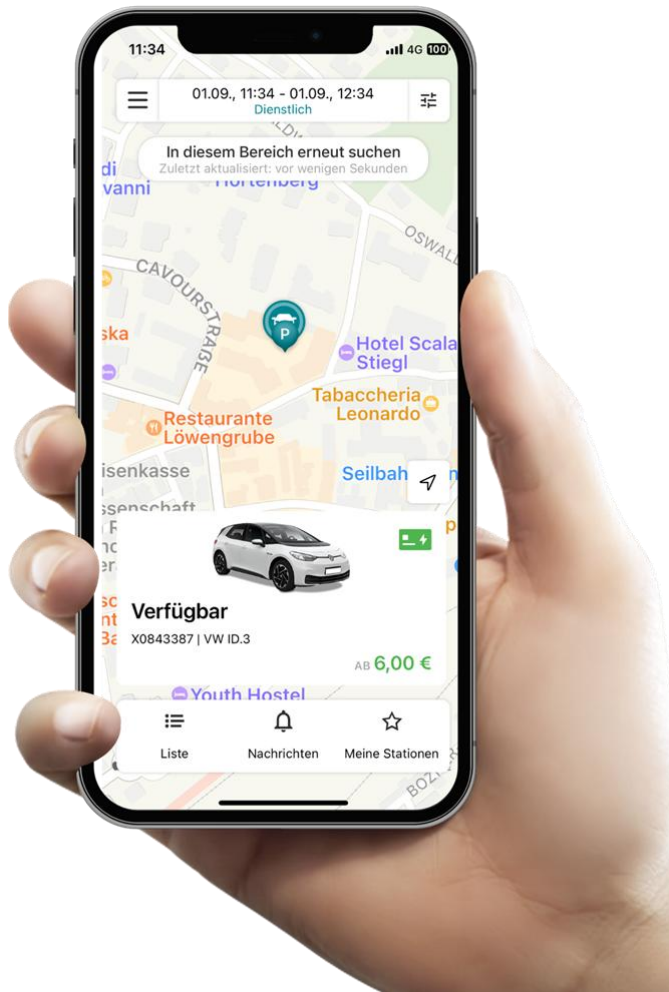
11:34
4G 100

01.09., 11:34 - 01.09., 12:34
Dienstlich

In diesem Bereich erneut suchen
Zuletzt aktualisiert: vor wenigen Sekunden

di
vanni
Hortenberg
OSWAL
CAVOURSTRASSE
ska
Hotel Scala
Stiegl
Tabaccheria
Leonardo
Restaurante
Löwengrube
isenkasse
Seilbah
ssenschaft

Verfügbar
X0843387 | VW ID.3
AB 6,00 €

Youth Hostel

Liste
Nachrichten
Meine Stationen